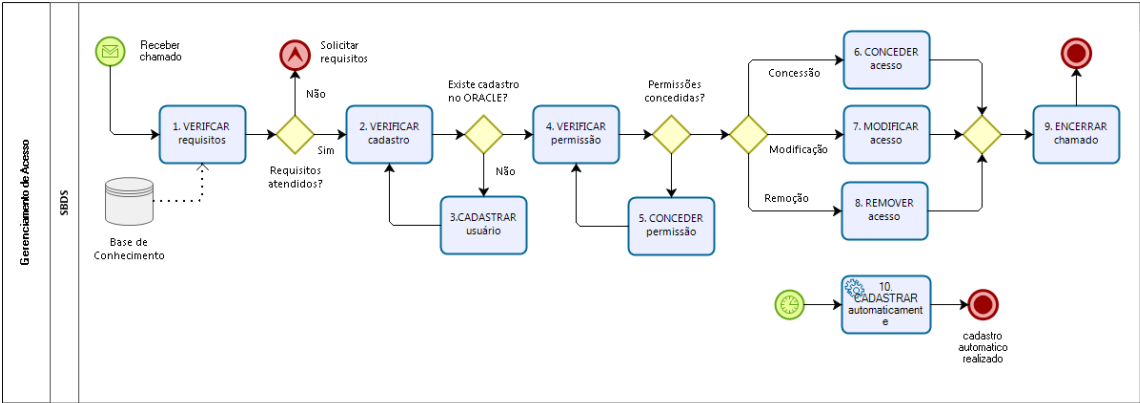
Gerenciamento de Acesso

SBDS

Receber chamado

1. VERIFCAR requisitos

Não

Solicitar requisitos

Sim

Requisitos atendidos?

Base de Conhecimento

2. VERIFICAR cadastro

Existe cadastro no ORACLE?

Não

3.CADASTRAR usuário

4. VERIFICAR permissão

Permissões concedidas?

5. CONCEDER permissão

Concessão

6. CONCEDER acesso

Modificação

7. MODIFICAR acesso

Remoção

8. REMOVER acesso

9. ENCERRAR chamado

10. CADASTRAR automaticamente

cadastro automatico realizado